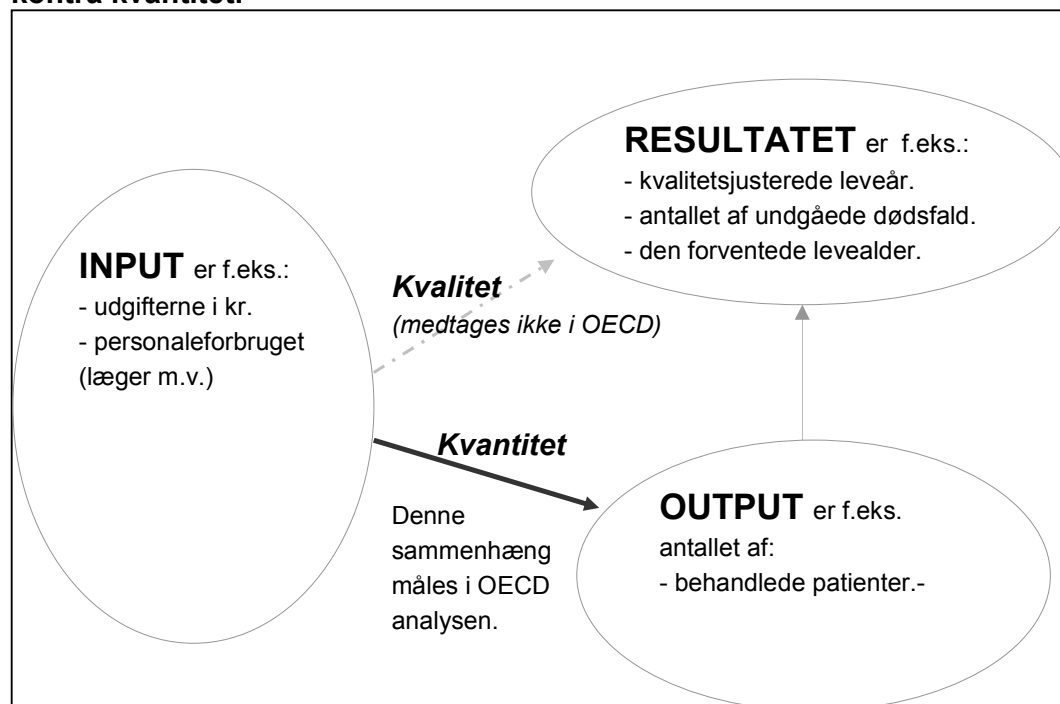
kontra kvantitet.

RESULTATET er f.eks.:
- kvalitetsjusterede leveår.
- antallet af undgåede dødsfald.
- den forventede levealder.

INPUT er f.eks.:
- udgifterne i kr.
- personaleforbruget (læger m.v.)

Kvalitet
(medtages ikke i OECD)

Kvantitet

Denne sammenhæng måles i OECD analysen.

OUTPUT er f.eks. antallet af:
- behandlede patienter.-